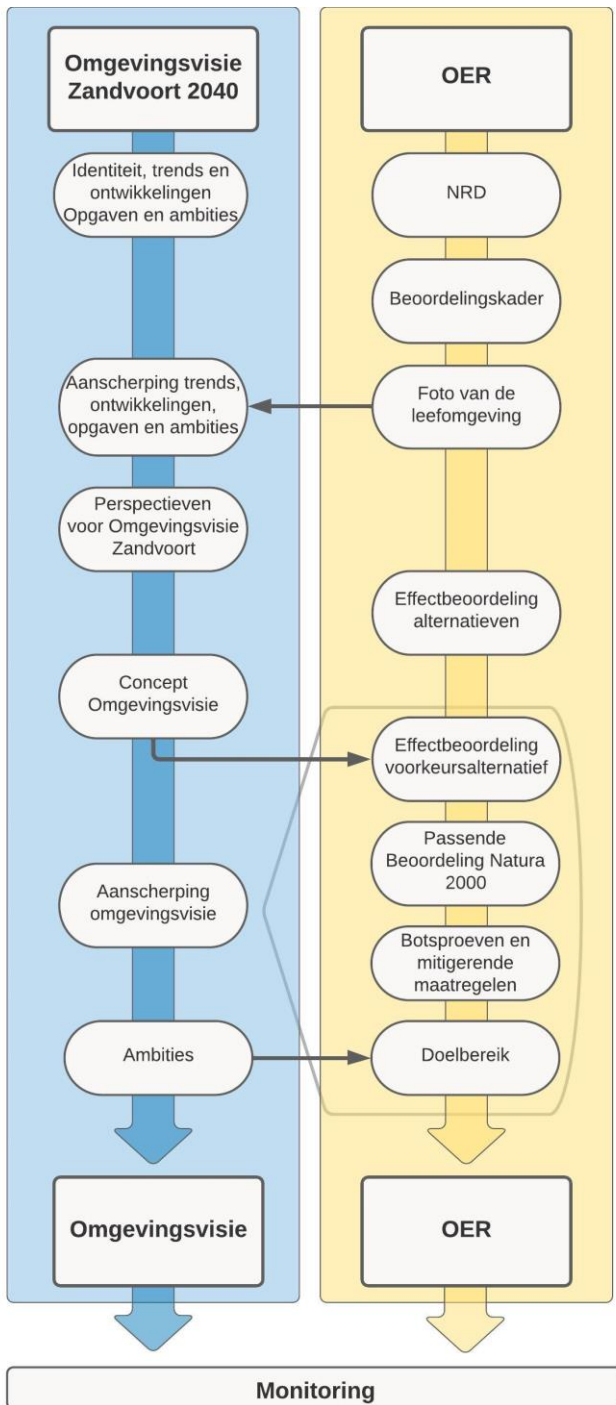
Omgevingsvisie Zandvoort 2040

Identiteit, trends en ontwikkelingen Opgaven en ambities

Aanscherping trends, ontwikkelingen, opgaven en ambities

Perspectieven voor Omgevingsvisie Zandvoort

Concept Omgevingsvisie

Aanscherping omgevingsvisie

Ambities

Omgevingsvisie

OER

NRD

Beoordelingskader

Foto van de leefomgeving

Effectbeoordeling alternatieven

Effectbeoordeling voorkeursalternatief

Passende Beoordeling Natura 2000

Botsproeven en mitigerende maatregelen

Doelbereik

OER

Monitoring